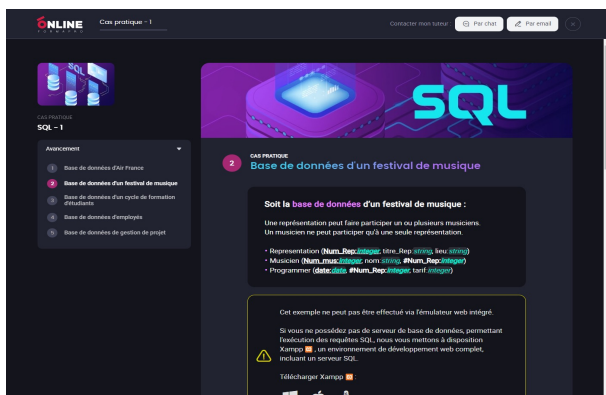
ONLINE FORMAPRO

Cas pratique - 1

Contacter mon tuteur : Par chat Par email

SQL

CAS PRATIQUE
SQL - 1

Avancement

1 Base de données d'Air France
2 Base de données d'un festival de musique
3 Base de données d'un cycle de formation d'étudiants
4 Base de données d'employés
5 Base de données de gestion de projet

CAS PRATIQUE
2 Base de données d'un festival de musique

Soit la base de données d'un festival de musique :

Une représentation peut faire participer un ou plusieurs musiciens. Un musicien ne peut participer qu'à une seule représentation.

• Representation (Num_Rep:integer, titre_Rep:string, lieu:string)
• Musicien (Num_mus:integer, nom:string, #Num_Rep:integer)
• Programmer (date:date, #Num_Rep:integer, tarif:integer)

Cet exemple ne peut pas être effectué via l'émulateur web intégré.

Si vous ne possédez pas de serveur de base de données, permettant l'exécution des requêtes SQL, nous vous mettons à disposition Xampp, un environnement de développement web complet, incluant un serveur SQL.

Télécharger Xampp